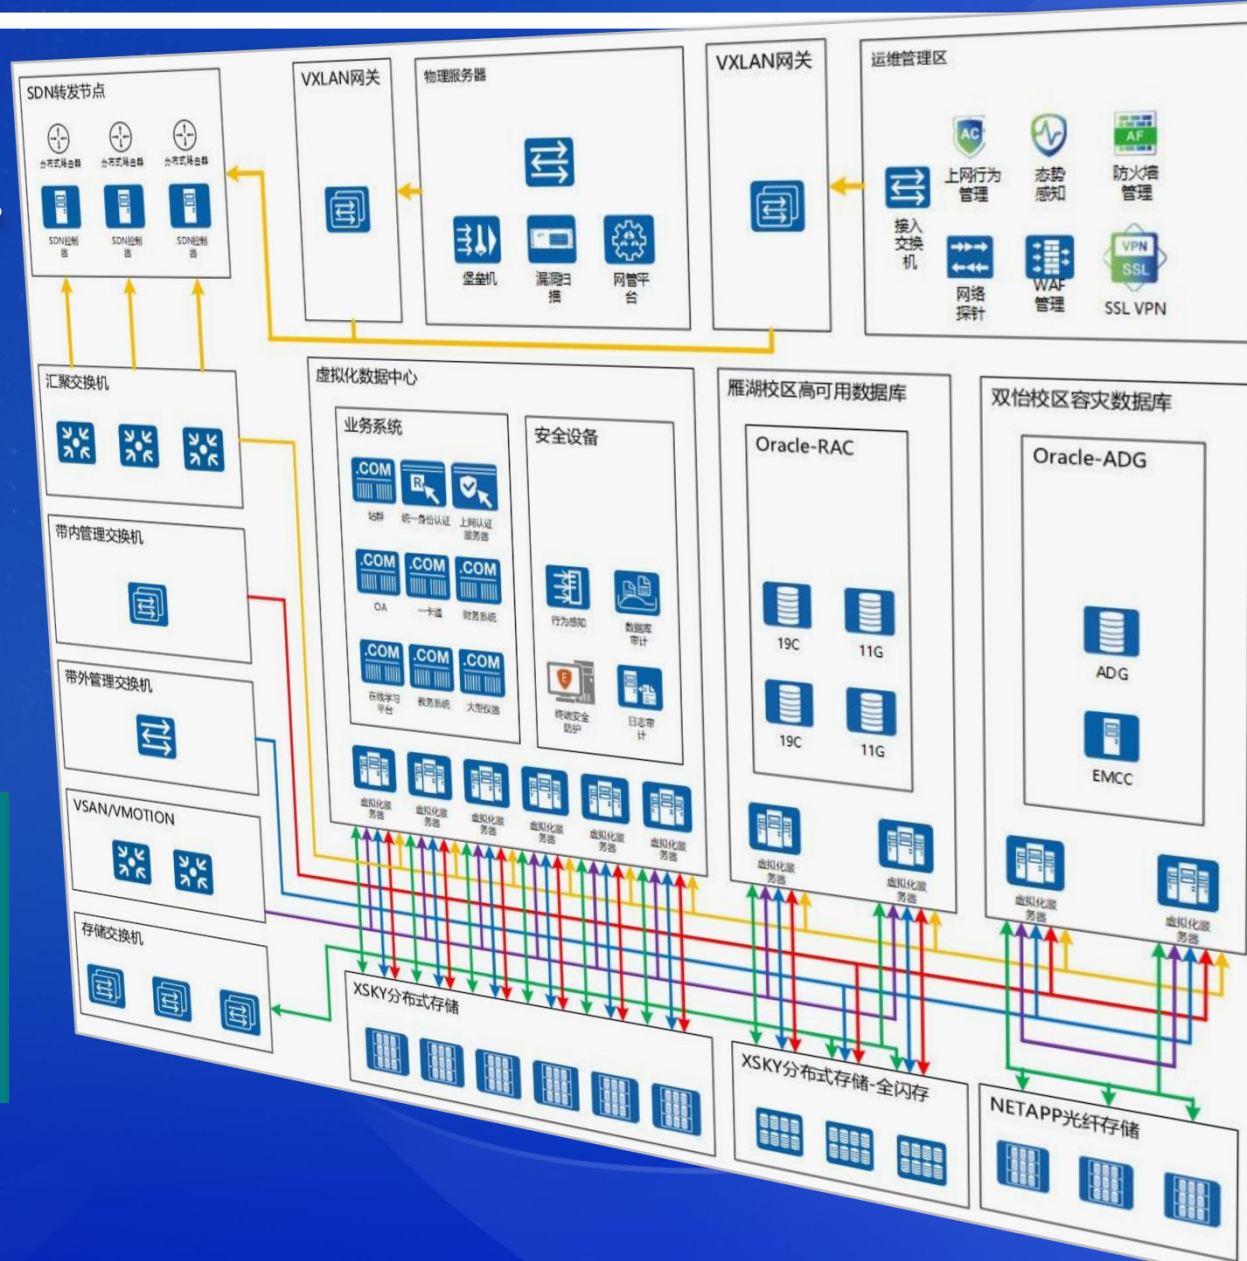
SDN转发节点

分布式路由器 分布式路由器 分布式路由器

SDN控制器 SDN控制器 SDN控制器

VXLAN网关

物理服务器

堡垒机 漏洞扫描 网管平台

VXLAN网关

运维管理区

AC 上网行为管理 态势感知 AF 防火墙管理

接入交换机

网络探针 WAF管理 VPN SSL SSL VPN

汇聚交换机

虚拟化数据中心

业务系统

.COM 站群 统一身份认证 上网认证服务器

.COM OA .COM 一卡通 .COM 财务系统

.COM 在线学习平台 .COM 教务系统 .COM 大型仪器

安全设备

行为感知 数据库审计

E 终端安全防护 日志审计

虚拟化服务器 虚拟化服务器 虚拟化服务器 虚拟化服务器 虚拟化服务器 虚拟化服务器

雁湖校区高可用数据库

Oracle-RAC

19C 11G 19C 11G

虚拟化服务器 虚拟化服务器

双怡校区容灾数据库

Oracle-ADG

ADG

EMCC

虚拟化服务器 虚拟化服务器

带内管理交换机

带外管理交换机

VSAN/VMOTION

存储交换机

XSKY分布式存储

XSKY分布式存储-全闪存

NETAPP光纤存储